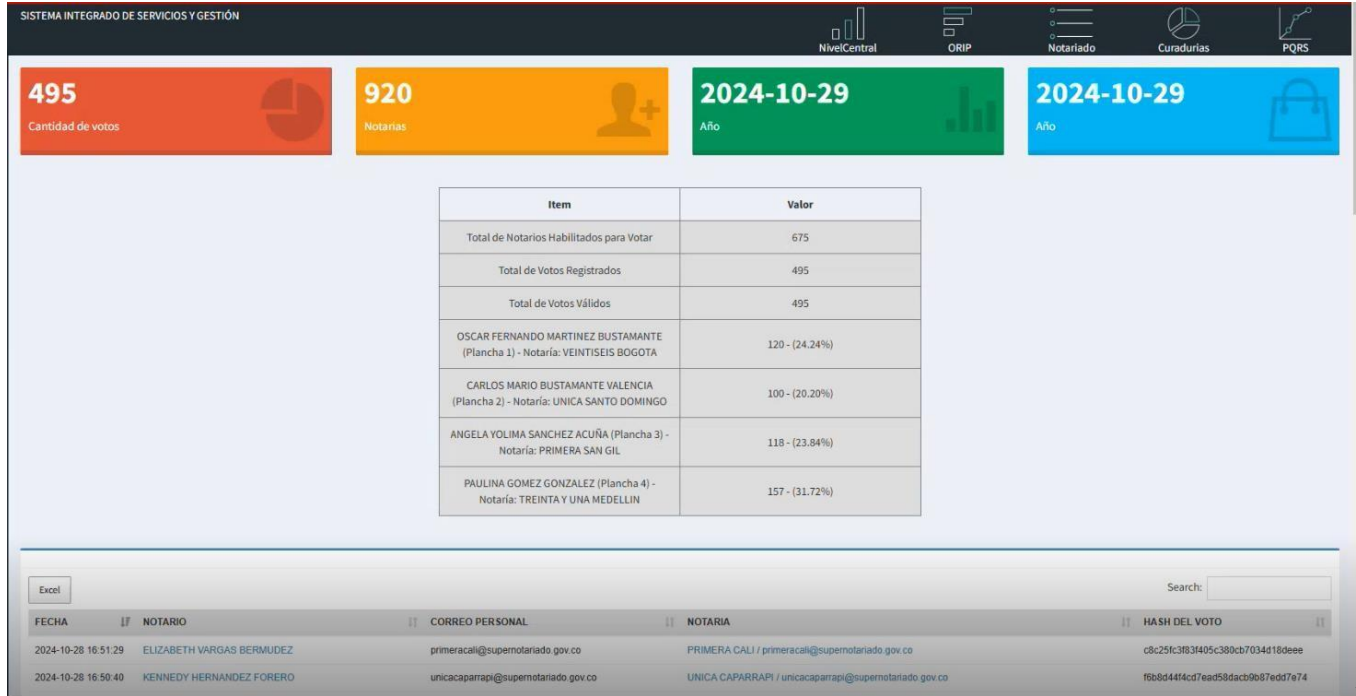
SISTEMA INTEGRADO DE SERVICIOS Y GESTIÓN

NivelCentral ORIP Notariado Curadurias PQRS

495
Cantidad de votos

920
Notarias

2024-10-29
Año

2024-10-29
Año

| Item | Valor |
|---|---|
| Total de Notarios Habilitados para Votar | 675 |
| Total de Votos Registrados | 495 |
| Total de Votos Válidos | 495 |
| OSCAR FERNANDO MARTINEZ BUSTAMANTE (Plancha 1) - Notaría: VEINTISEIS BOGOTA | 120 - (24.24%) |
| CARLOS MARIO BUSTAMANTE VALENCIA (Plancha 2) - Notaría: UNICA SANTO DOMINGO | 100 - (20.20%) |
| ANGELA YOLIMA SANCHEZ ACUÑA (Plancha 3) - Notaría: PRIMERA SAN GIL | 118 - (23.84%) |
| PAULINA GOMEZ GONZALEZ (Plancha 4) - Notaría: TREINTA Y UNA MEDELLIN | 157 - (31.72%) |

Excel

Search:

| FECHA | NOTARIO | CORREO PERSONAL | NOTARIA | HASH DEL VOTO |
|---|---|---|---|---|
| 2024-10-28 16:51:29 | ELIZABETH VARGAS BERMUDEZ | primeracali@supernotariado.gov.co | PRIMERA CALI / primeracali@supernotariado.gov.co | c8c25fc3f83f405c380cb7034d18deee |
| 2024-10-28 16:50:40 | KENNEDY HERNANDEZ FORERO | unicacaparrapi@supernotariado.gov.co | UNICA CAPARRAPI / unicacaparrapi@supernotariado.gov.co | f6b8d44f4cd7ead58dacb9b87edd7e74 |